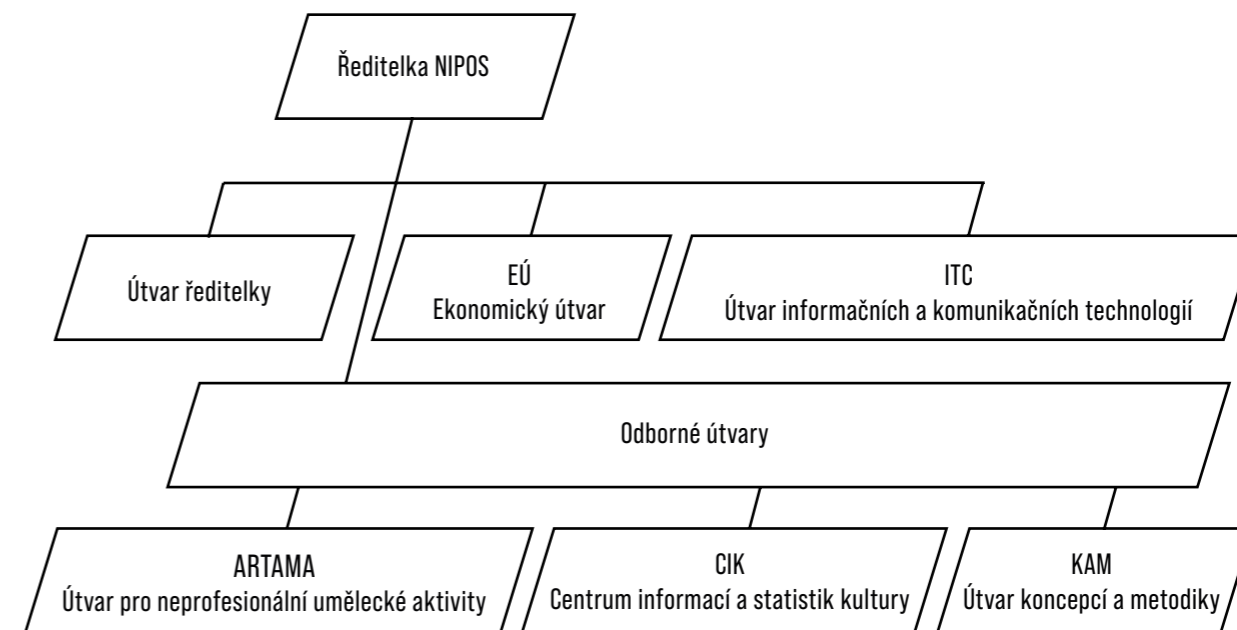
Ředitelka NIPOS

Útvar ředitelky

EÚ
Ekonomický útvar

ITC
Útvar informačních a komunikačních technologií

Odborné útvary

ARTAMA
Útvar pro neprofesionální umělecké aktivity

CIK
Centrum informací a statistik kultury

KAM
Útvar koncepcí a metodiky